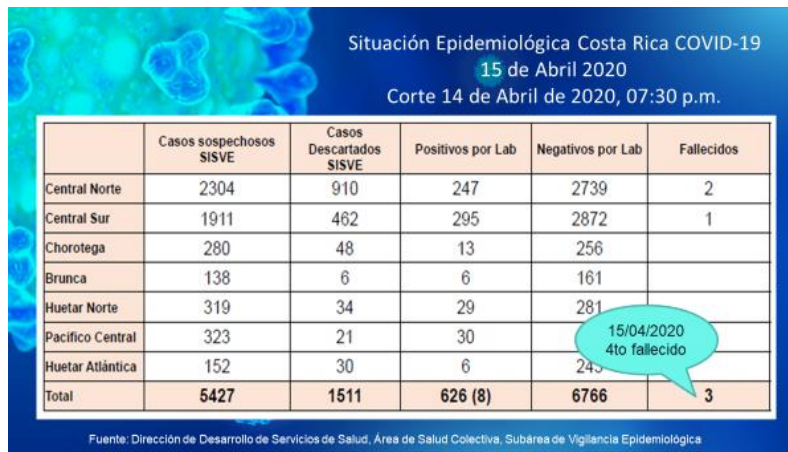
Situación Epidemiológica Costa Rica COVID-19
15 de Abril 2020
Corte 14 de Abril de 2020, 07:30 p.m.

| | Casos sospechosos SISVE | Casos Descartados SISVE | Positivos por Lab | Negativos por Lab | Fallecidos |
|---|---|---|---|---|---|
| Central Norte | 2304 | 910 | 247 | 2739 | 2 |
| Central Sur | 1911 | 462 | 295 | 2872 | 1 |
| Chorotega | 280 | 48 | 13 | 256 | |
| Brunca | 138 | 6 | 6 | 161 | |
| Huetar Norte | 319 | 34 | 29 | 281 | |
| Pacifico Central | 323 | 21 | 30 | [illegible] | |
| Huetar Atlántica | 152 | 30 | 6 | 24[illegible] | |
| Total | 5427 | 1511 | 626 (8) | 6766 | 3 |

15/04/2020
4to fallecido

Fuente: Dirección de Desarrollo de Servicios de Salud, Área de Salud Colectiva, Subárea de Vigilancia Epidemiológica